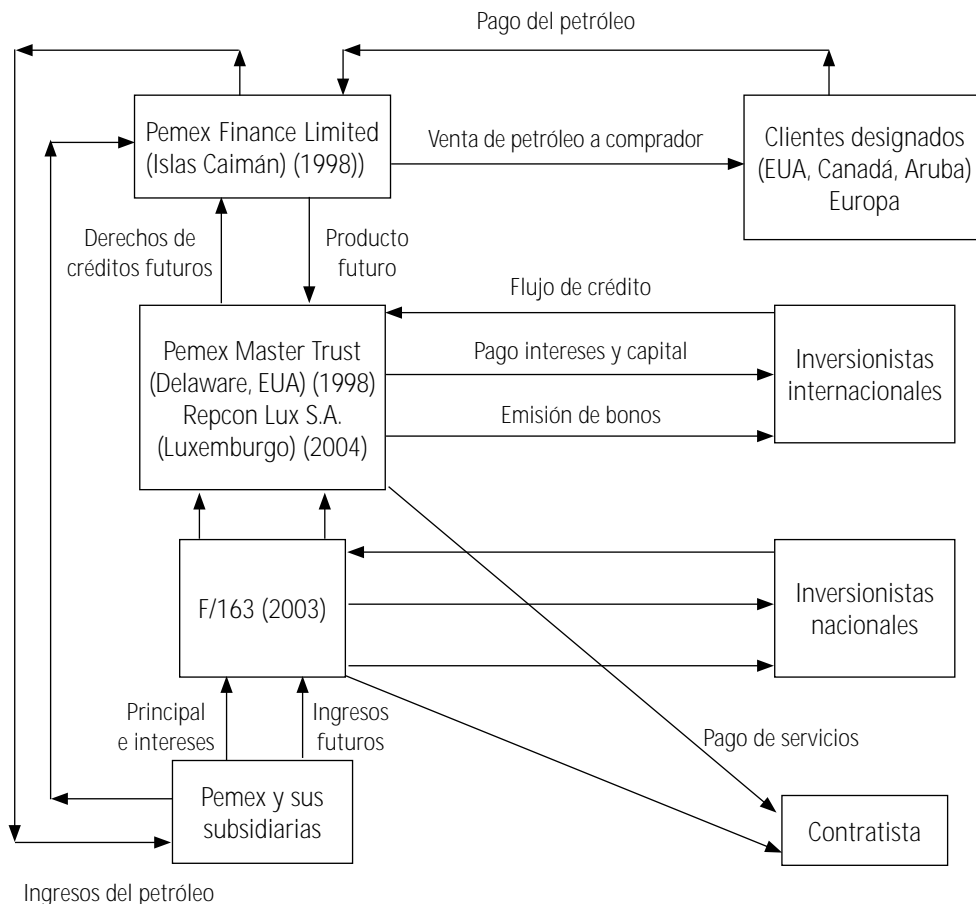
Pago del petróleo

Pemex Finance Limited (Islas Caimán) (1998))

Venta de petróleo a comprador

Clientes designados (EUA, Canadá, Aruba) Europa

Derechos de créditos futuros

Producto futuro

Flujo de crédito

Pemex Master Trust (Delaware, EUA) (1998) Repcon Lux S.A. (Luxemburgo) (2004)

Pago intereses y capital

Emisión de bonos

Inversionistas internacionales

F/163 (2003)

Inversionistas nacionales

Principal e intereses

Ingresos futuros

Pago de servicios

Pemex y sus subsidiarias

Contratista

Ingresos del petróleo